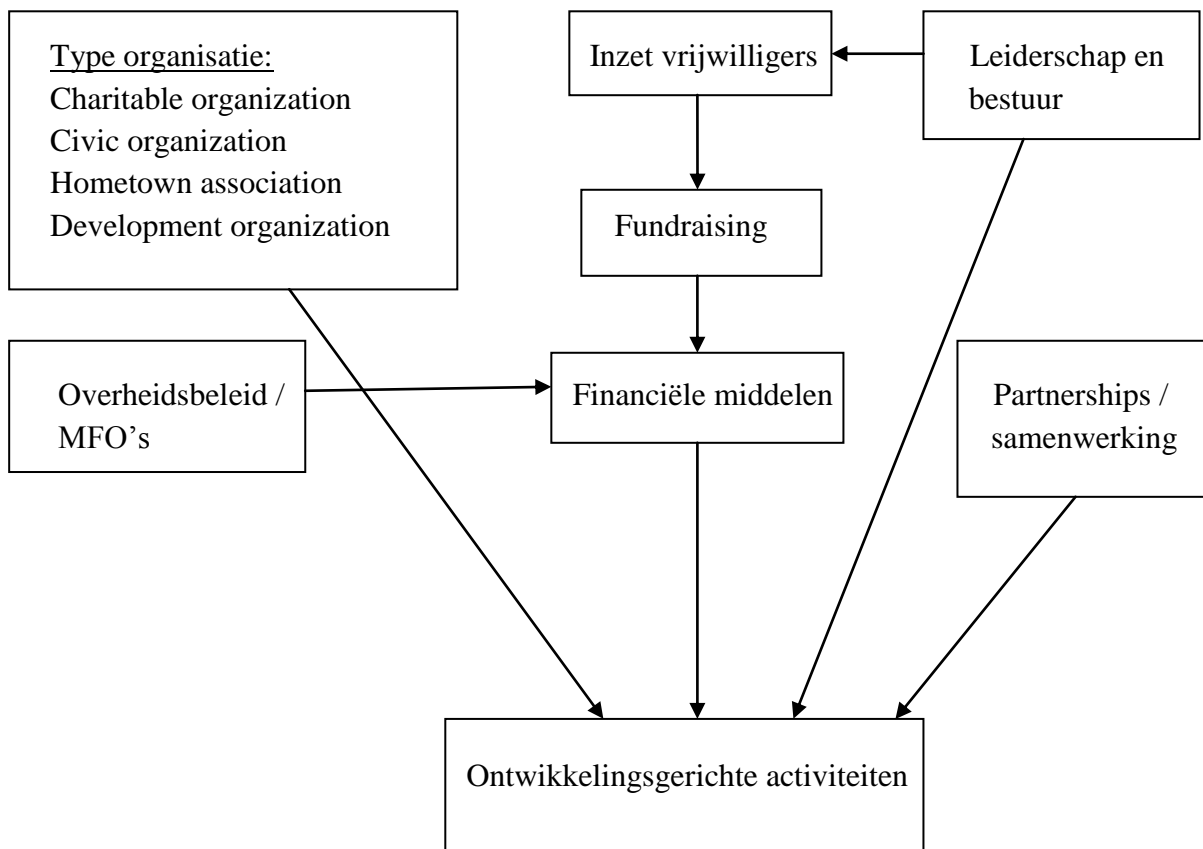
Type organisatie:
Charitable organization
Civic organization
Hometown association
Development organization

Inzet vrijwilligers

Leiderschap en bestuur

Fundraising

Overheidsbeleid / MFO's

Financiële middelen

Partnerships / samenwerking

Ontwikkelingsgerichte activiteiten